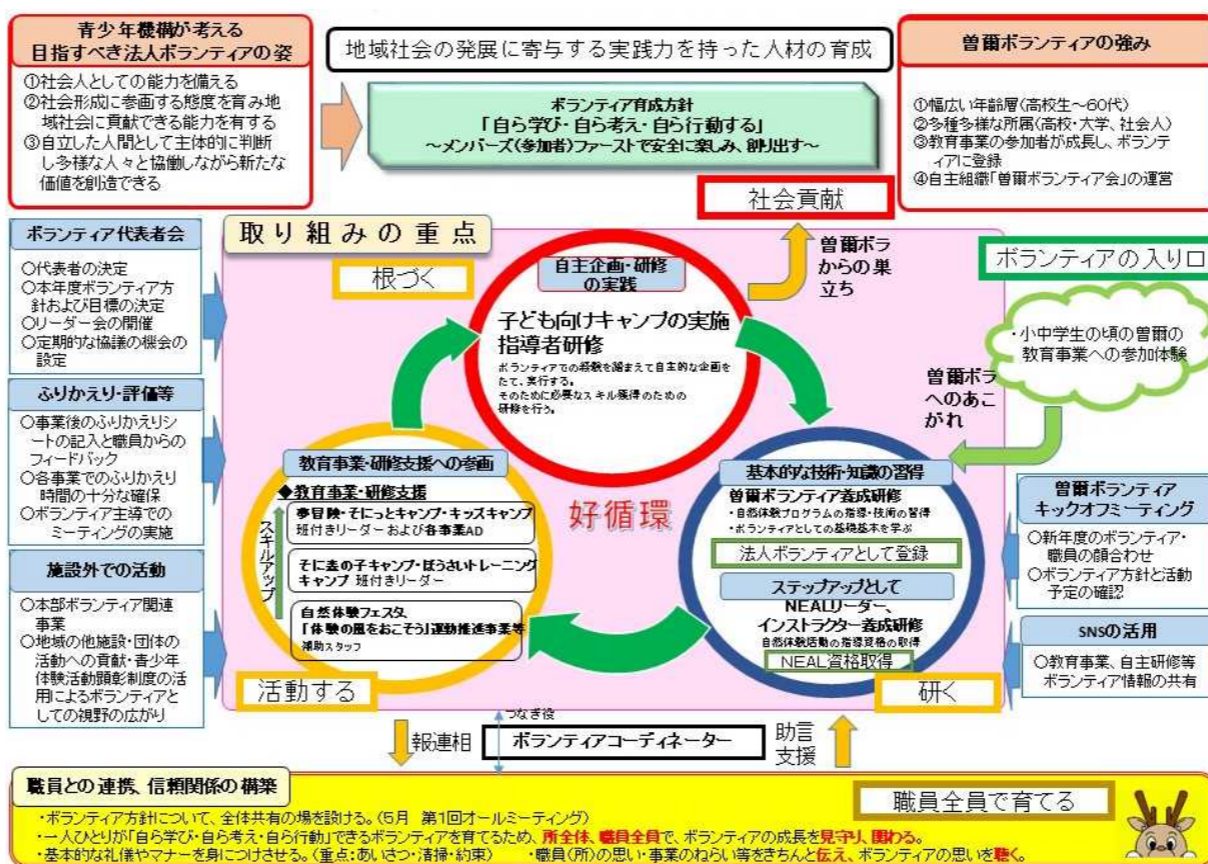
青少年機構が考える
目指すべき法人ボランティアの姿

①社会人としての能力を備える
②社会形成に参画する態度を育み地域社会に貢献できる能力を有する
③自立した人間として主体的に判断し多様な人々と協働しながら新たな価値を創造できる

地域社会の発展に寄与する実践力を持った人材の育成

ボランティア育成方針
「自ら学び・自ら考え・自ら行動する」
～メンバーズ(参加者)ファーストで安全に楽しみ、創り出す～

曽爾ボランティアの強み

①幅広い年齢層(高校生～60代)
②多種多様な所属(高校・大学、社会人)
③教育事業の参加者が成長し、ボランティアに登録
④自主組織「曽爾ボランティア会」の運営

社会貢献

ボランティア代表者会

○代表者の決定
○本年度ボランティア方針および目標の決定
○リーダー会の開催
○定期的な協議の機会の設定

ふりかえり・評価等

○事業後のふりかえりシートの記入と職員からのフィードバック
○各事業でのふりかえり時間の十分な確保
○ボランティア主導でのミーティングの実施

施設外での活動

○本部ボランティア関連事業
○地域の他施設・団体の活動への貢献・青少年体験活動顕彰制度の活用によるボランティアとしての視野の広がり

取り組みの重点

根づく

自主企画・研修の実践

子ども向けキャンプの実施
指導者研修
ボランティアでの経験を踏まえて自主的な企画をたて、実行する。
そのために必要なスキル獲得のための研修を行う。

曽爾ボラからの巣立ち

ボランティアの入り口

・小中学生の頃の曽爾の教育事業への参加体験

曽爾ボラへのあこがれ

教育事業・研修支援への参画

◆教育事業・研修支援
冒険隊・そにっとキャンプ・キッズキャンプ
班付きリーダーおよび各事業AD

そに麦の子キャンプ・ぼうさいトレーニングキャンプ　班付きリーダー

自然体験フェスタ
「体験の風をおこそう」運動推進事業等
補助スタッフ

スキルアップ

好循環

基本的な技術・知識の習得

曽爾ボランティア養成研修
・自然体験プログラムの指導・技術の習得
・ボランティアとしての基礎基本を学ぶ

法人ボランティアとして登録

ステップアップとして
NEALリーダー、インストラクター養成研修
自然体験活動の指導資格の取得

NEAL資格取得

曽爾ボランティアキックオフミーティング

○新年度のボランティア・職員の顔合わせ
○ボランティア方針と活動予定の確認

SNSの活用

○教育事業、自主研修等ボランティア情報の共有

活動する

研く

報連相

つなぎ役

ボランティアコーディネーター

助言支援

職員との連携、信頼関係の構築

職員全員で育てる

・ボランティア方針について、全体共有の場を設ける。(5月　第1回オールミーティング)
・一人ひとりが「自ら学び・自ら考え・自ら行動」できるボランティアを育てるため、所全体、職員全員で、ボランティアの成長を見守り、関わる。
・基本的な礼儀やマナーを身につけさせる。(重点:あいさつ・清掃・約束)　・職員(所)の思い・事業のねらい等をきちんと伝え、ボランティアの思いを聴く。